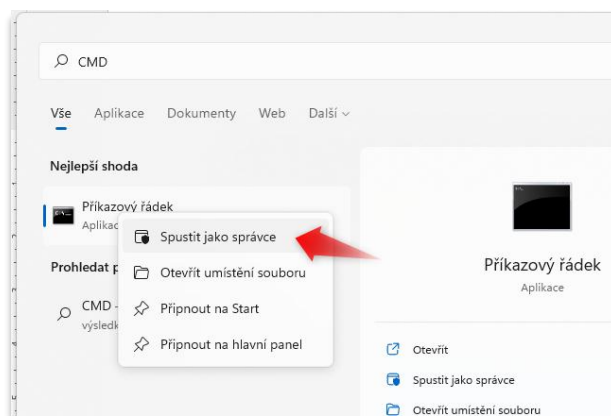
CMD

Vše Aplikace Dokumenty Web Další

Nejlepší shoda

Příkazový řádek
Aplikac

Spustit jako správce
Otevřít umístění souboru
Připnout na Start
Připnout na hlavní panel

Prohledat p

CMD -
výsledk

Příkazový řádek
Aplikace

Otevřít
Spustit jako správce
Otevřít umístění souboru